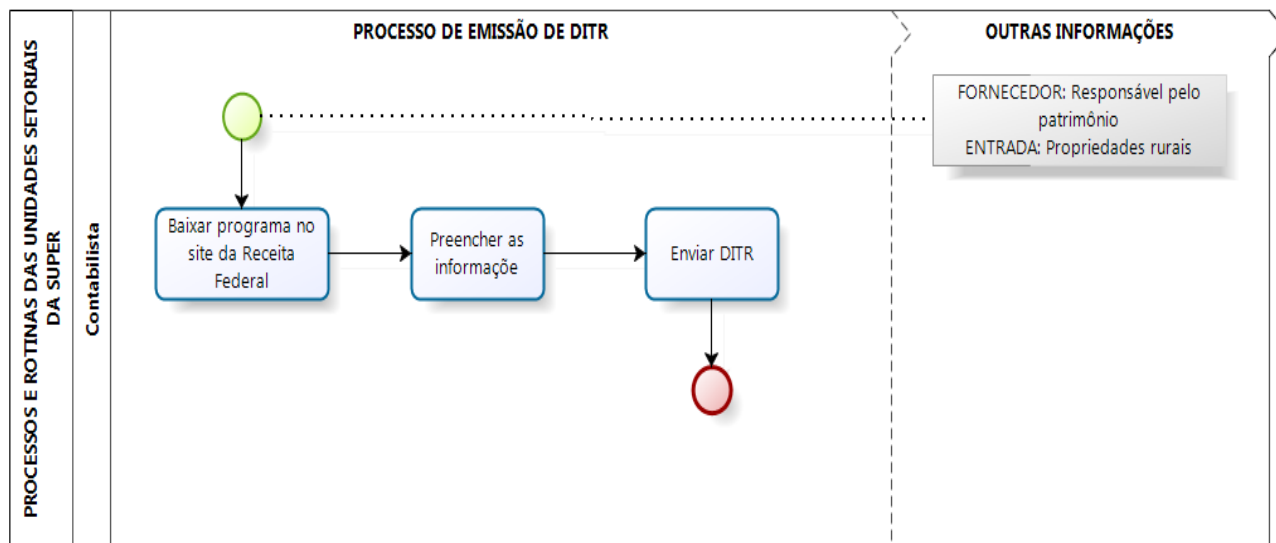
PROCESSOS E ROTINAS DAS UNIDADES SETORIAIS DA SUPER

Contabilista

PROCESSO DE EMISSÃO DE DITR

OUTRAS INFORMAÇÕES

FORNECEDOR: Responsável pelo patrimônio
ENTRADA: Propriedades rurais

Baixar programa no site da Receita Federal

Preencher as informação

Enviar DITR